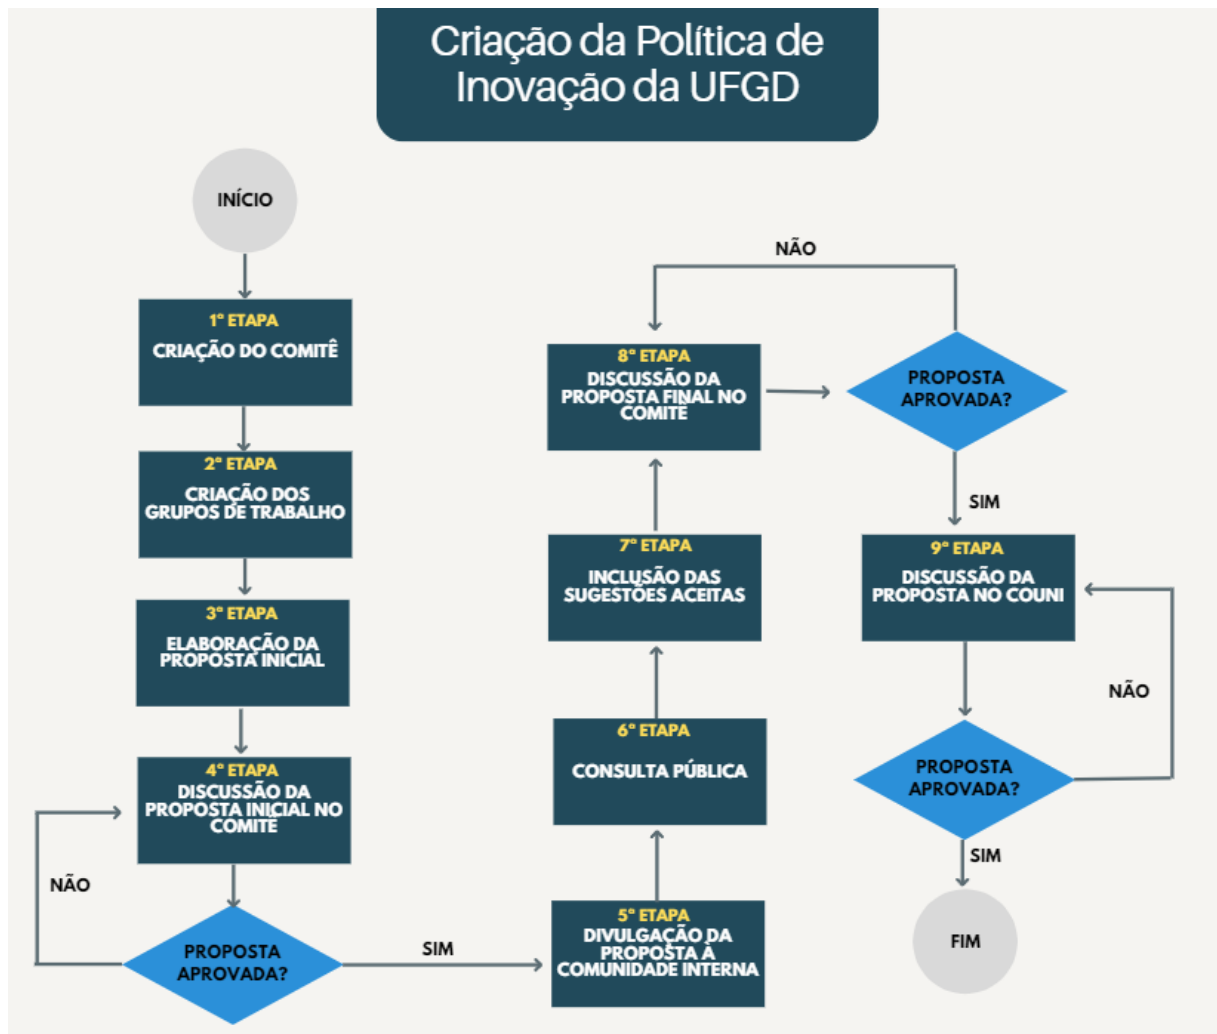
Criação da Política de Inovação da UFGD

INÍCIO

1° ETAPA
CRIAÇÃO DO COMITÊ

2° ETAPA
CRIAÇÃO DOS GRUPOS DE TRABALHO

3° ETAPA
ELABORAÇÃO DA PROPOSTA INICIAL

4° ETAPA
DISCUSSÃO DA PROPOSTA INICIAL NO COMITÊ

NÃO

PROPOSTA APROVADA?

SIM

5° ETAPA
DIVULGAÇÃO DA PROPOSTA À COMUNIDADE INTERNA

6° ETAPA
CONSULTA PÚBLICA

7° ETAPA
INCLUSÃO DAS SUGESTÕES ACEITAS

8° ETAPA
DISCUSSÃO DA PROPOSTA FINAL NO COMITÊ

NÃO

PROPOSTA APROVADA?

SIM

9° ETAPA
DISCUSSÃO DA PROPOSTA NO COUNI

NÃO

PROPOSTA APROVADA?

SIM

FIM